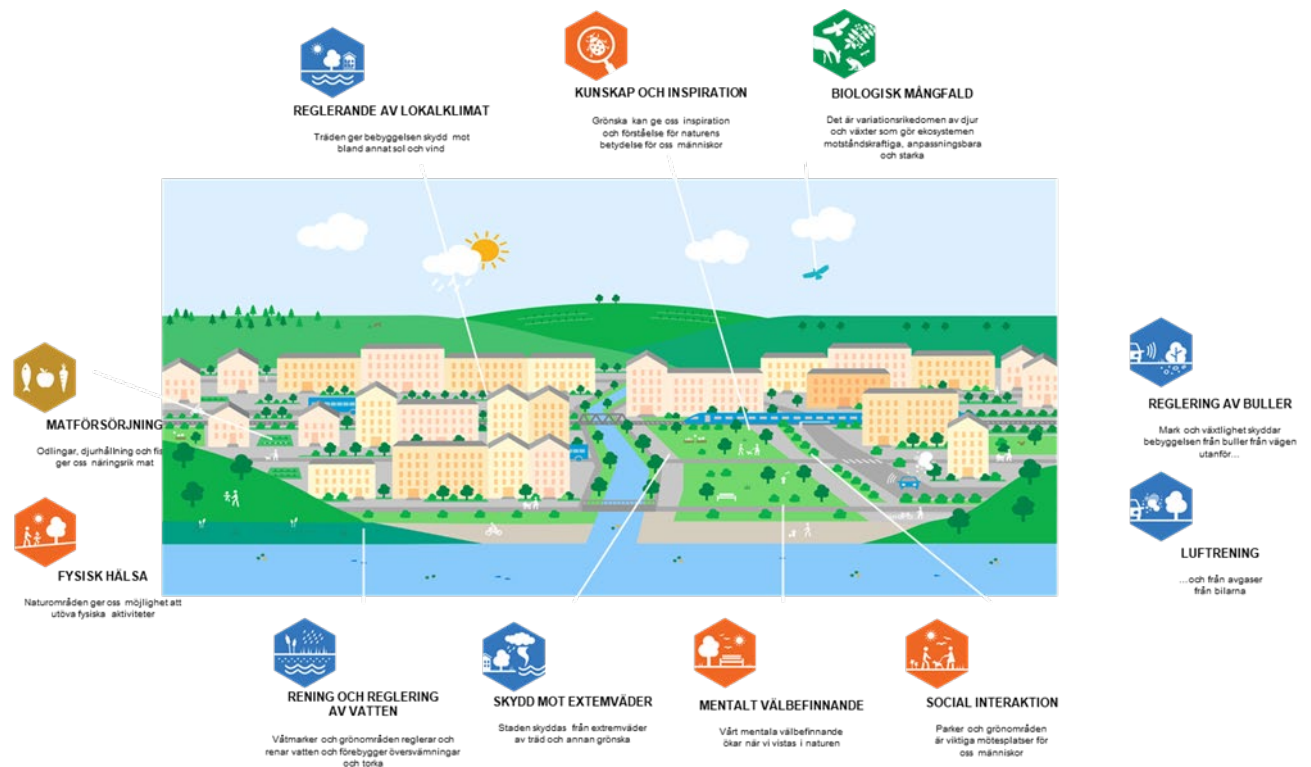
REGLERANDE AV LOKALKLIMAT

Träden ger bebyggelsen skydd mot bland annat sol och vind

KUNSKAP OCH INSPIRATION

Grönska kan ge oss inspiration och förståelse för naturens betydelse för oss människor

BIOLOGISK MÅNGFALD

Det är variationsrikedomen av djur och växter som gör ekosystemen motståndskraftiga, anpassningsbara och starka

MATFÖRSÖRJNING

Odlingar, djurhållning och fis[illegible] ger oss näringsrik mat

FYSISK HÄLSA

Naturområden ger oss möjlighet att utöva fysiska aktiviteter

REGLERING AV BULLER

Mark och växtlighet skyddar bebyggelsen från buller från vägen utanför...

LUFTRENING

...och från avgaser från bilarna

RENING OCH REGLERING AV VATTEN

Våtmarker och grönområden reglerar och renar vatten och förebygger översvämningar och torka

SKYDD MOT EXTEMVÄDER

Staden skyddas från extremväder av träd och annan grönska

MENTALT VÄLBEFINNANDE

Vårt mentala välbefinnande ökar när vi vistas i naturen

SOCIAL INTERAKTION

Parker och grönområden är viktiga mötesplatser för oss människor